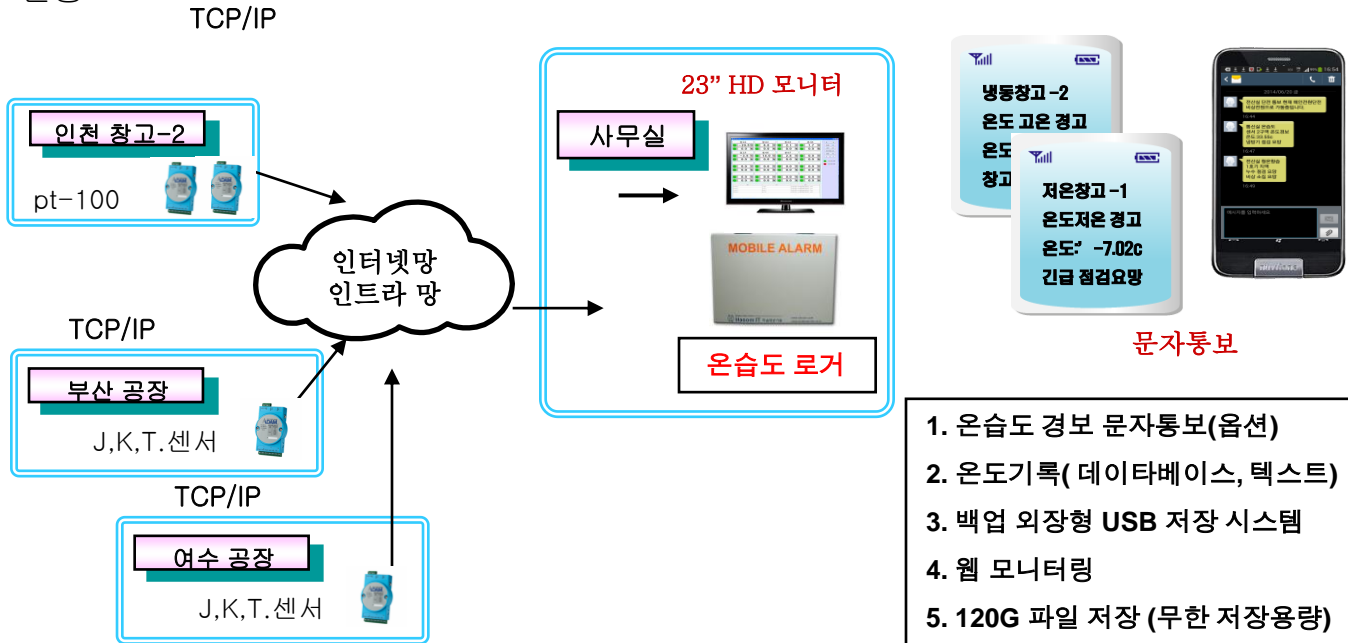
TCP/IP

인천 창고-2

pt-100

TCP/IP

부산 공장

J,K,T.센서

TCP/IP

여수 공장

J,K,T.센서

인터넷망
인트라 망

23" HD 모니터

사무실

MOBILE ALARM

온습도 로거

냉동창고-2
온도 고온 경고
온도
창고

저온창고-1
온도저온 경고
온도: -7.02c
긴급 점검요망

문자통보

1. 온습도 경보 문자통보(옵션)
2. 온도기록( 데이타베이스, 텍스트)
3. 백업 외장형 USB 저장 시스템
4. 웹 모니터링
5. 120G 파일 저장 (무한 저장용량)